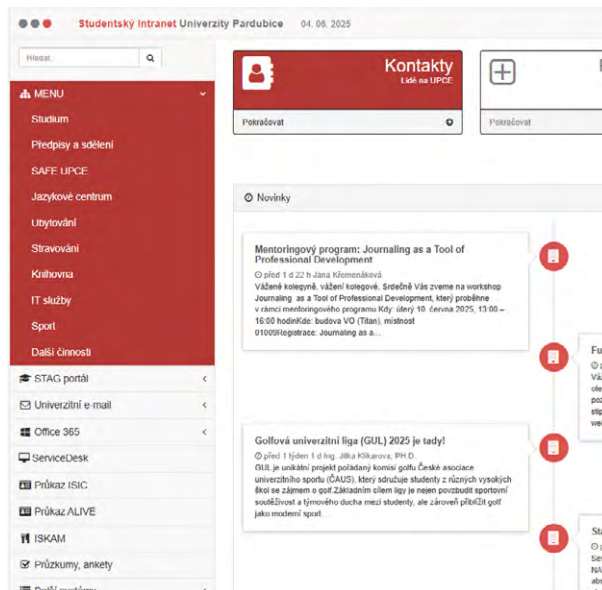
Studentský Intranet Univerzity Pardubice 04. 06. 2025

Hledat...

MENU
Studium
Předpisy a sdělení
SAFE UPCE
Jazykové centrum
Ubytování
Stravování
Knihovna
IT služby
Sport
Další činnosti
STAG portál
Univerzitní e-mail
Office 365
ServiceDesk
Průkaz ISIC
Průkaz ALIVE
ISKAM
Průzkumy, ankety
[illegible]

Kontakty
Lidé na UPCE
Pokračovat

Pokračovat

Novinky

Mentoringový program: Journaling as a Tool of Professional Development
před 1 d 22 h Jana Křemenáková
Vážené kolegyně, vážení kolegové, Srdečně Vás zveme na workshop Journaling as a Tool of Professional Development, který proběhne v rámci mentoringového programu Kdy: úterý 10. června 2025, 13:00 – 16:00 hodinKde: budova VO (Titan), místnost 01009Registrace: Journaling as a...

Fu
Vá
ole
poz
stip
we

Golfová univerzitní liga (GUL) 2025 je tady!
před 1 týden 1 d Ing. Jitka Klikarová, Ph.D.
GUL je unikátní projekt pořádaný komisí golfu České asociace univerzitního sportu (ČAUS), který sdružuje studenty z různých vysokých škol se zájmem o golf.Základním cílem ligy je nejen povzbudit sportovní soutěživost a týmového ducha mezi studenty, ale zároveň přiblížit golf jako moderní sport...

St
Se
NA
abs